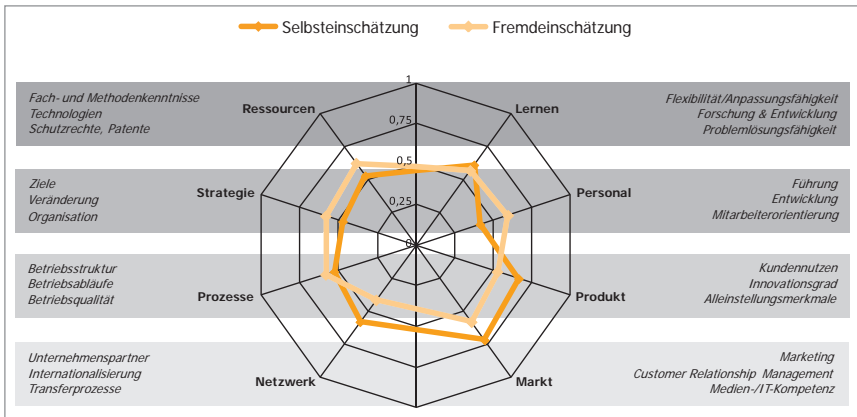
Selbsteinschätzung Fremdeinschätzung

Fach- und Methodenkenntnisse
Technologien
Schutzrechte, Patente

Ressourcen

1
0,75
0,5
0,25
0

Lernen

Flexibilität/Anpassungsfähigkeit
Forschung & Entwicklung
Problemlösungsfähigkeit

Ziele
Veränderung
Organisation

Strategie

Personal

Führung
Entwicklung
Mitarbeiterorientierung

Betriebsstruktur
Betriebsabläufe
Betriebsqualität

Prozesse

Produkt

Kundennutzen
Innovationsgrad
Alleinstellungsmerkmale

Unternehmenspartner
Internationalisierung
Transferprozesse

Netzwerk

Markt

Marketing
Customer Relationship Management
Medien-/IT-Kompetenz